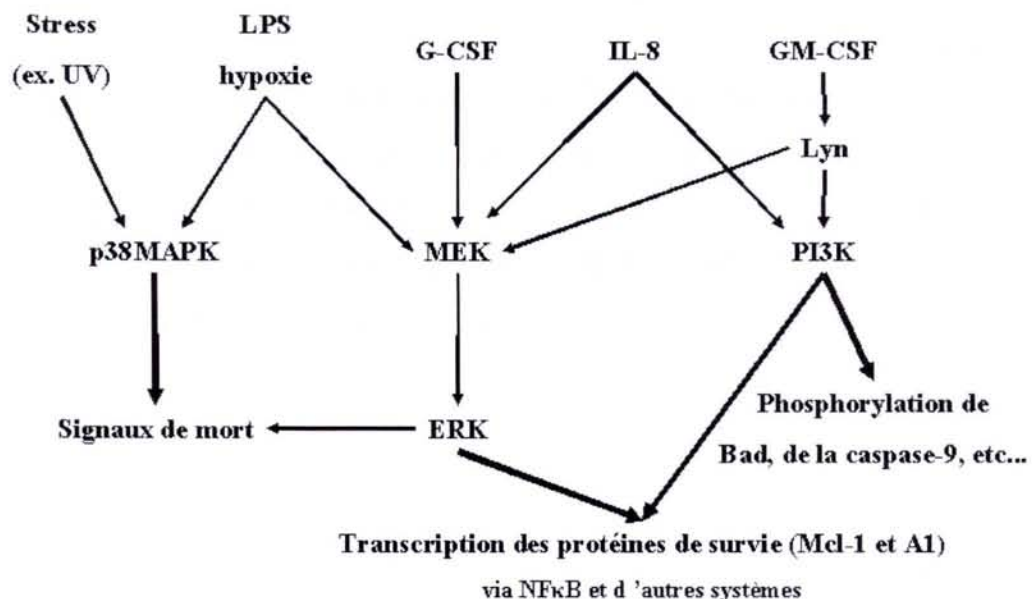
Stress

(ex. UV)

LPS

hypoxie

G-CSF

IL-8

GM-CSF

Lyn

p38MAPK

MEK

PI3K

Signaux de mort

ERK

Phosphorylation de

Bad, de la caspase-9, etc...

Transcription des protéines de survie (Mcl-1 et A1)

via NFκB et d 'autres systèmes